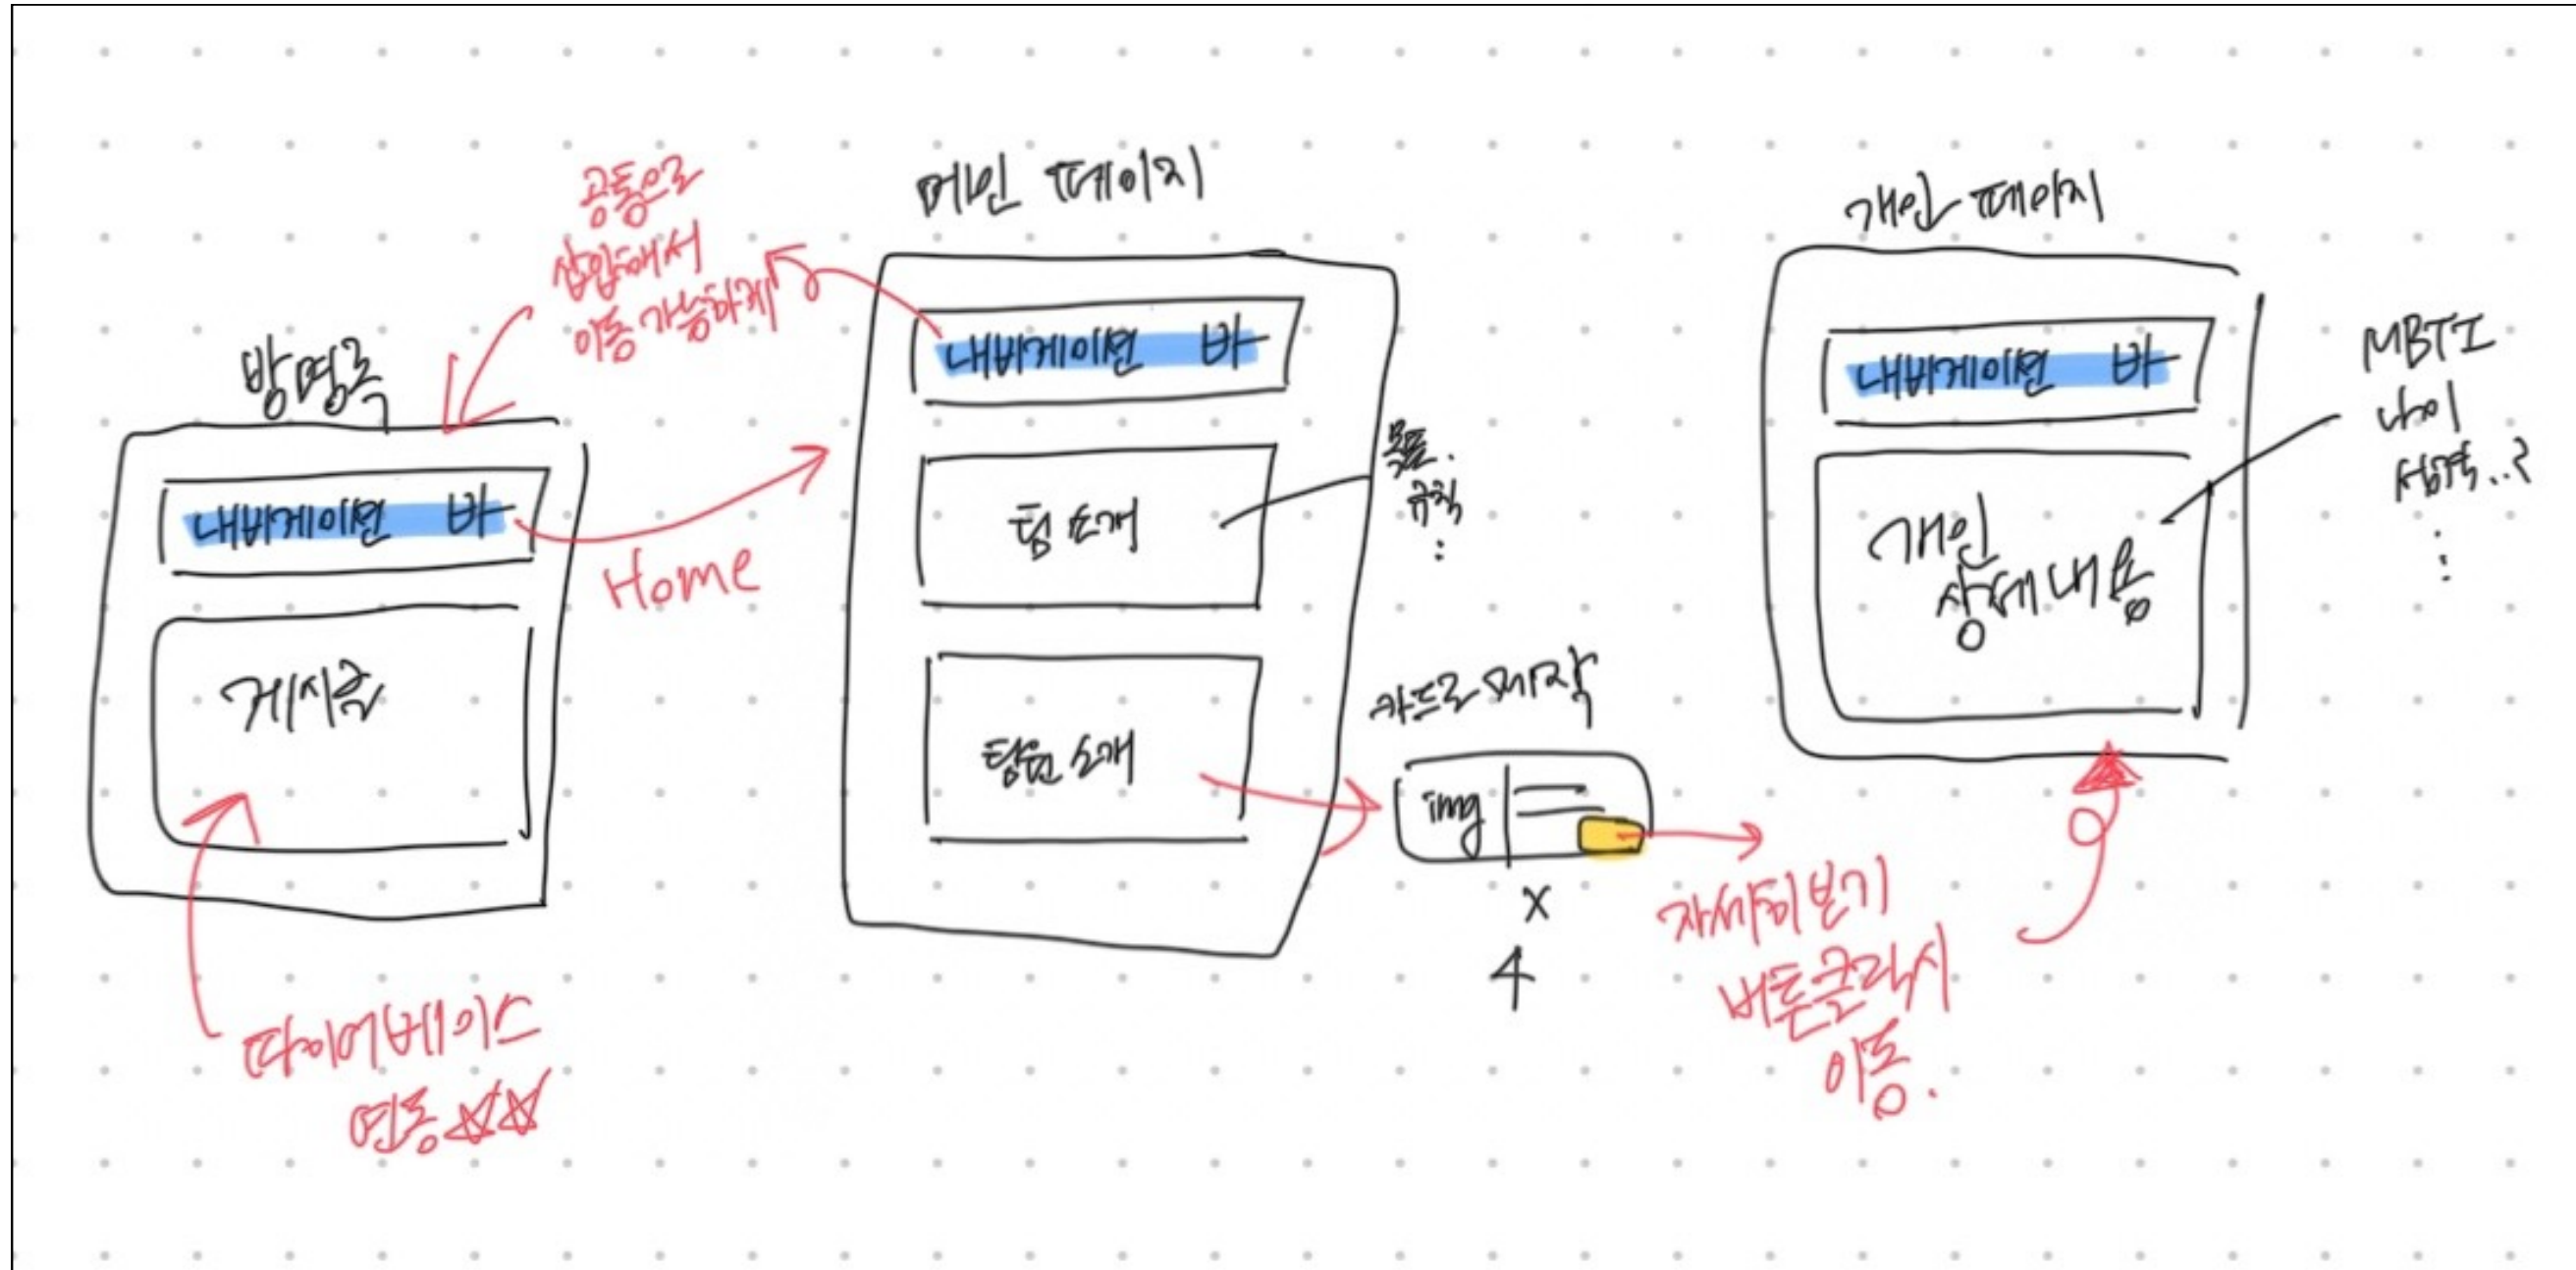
공통으로
삽입해서
이동 가능하게

메인 페이지

개인 페이지

방명록

내비게이션 바

내비게이션 바

내비게이션 바

Home

팀 소개

목표.
규칙
:

MBTI
나이
성격..?
:

개인
상세내용

게시글

팀원 소개

카드로 제작

img

x
4

자세히보기
버튼클릭시
이동.

데이터베이스
연동☆☆